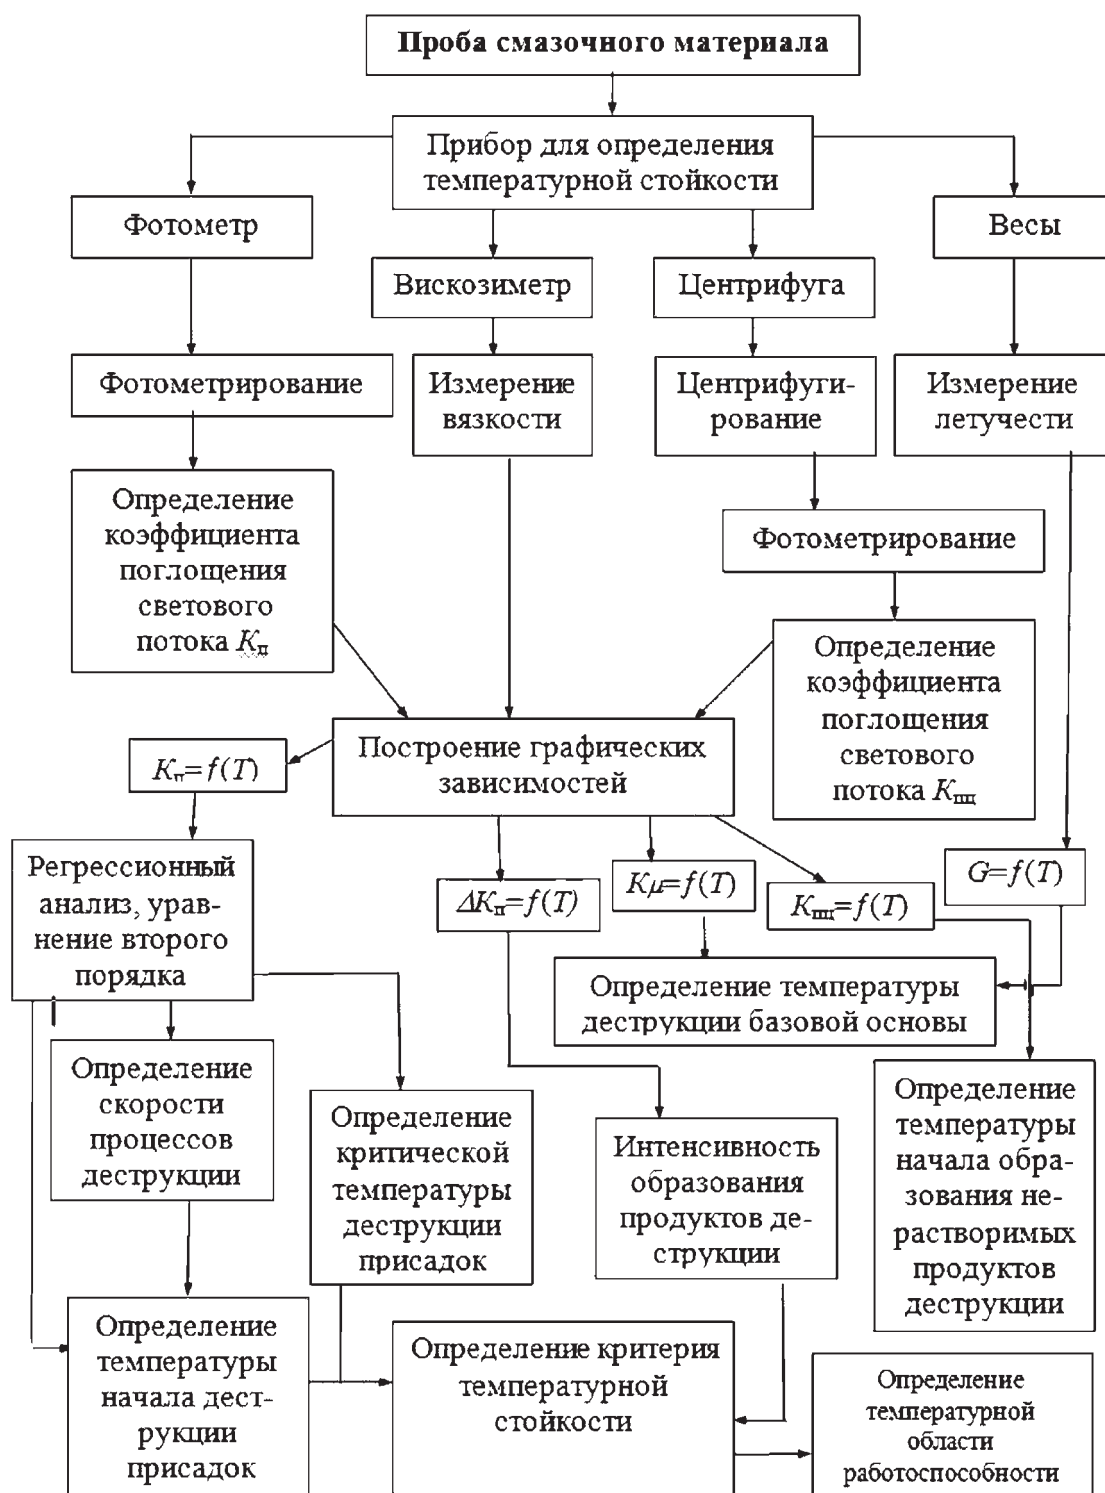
Проба смазочного материала

Прибор для определения температурной стойкости

Фотометр

Весы

Вискозиметр

Центрифуга

Фотометрирование

Измерение вязкости

Центрифугирование

Измерение летучести

Определение коэффициента поглощения светового потока $K_п$

Фотометрирование

Определение коэффициента поглощения светового потока $K_{пц}$

$K_п=f(T)$

Построение графических зависимостей

Регрессионный анализ, уравнение второго порядка

$\Delta K_п=f(T)$

$K\mu=f(T)$

$K_{пц}=f(T)$

$G=f(T)$

Определение температуры деструкции базовой основы

Определение скорости процессов деструкции

Определение критической температуры деструкции присадок

Интенсивность образования продуктов деструкции

Определение температуры начала образования нерастворимых продуктов деструкции

Определение температуры начала деструкции присадок

Определение критерия температурной стойкости

Определение температурной области работоспособности